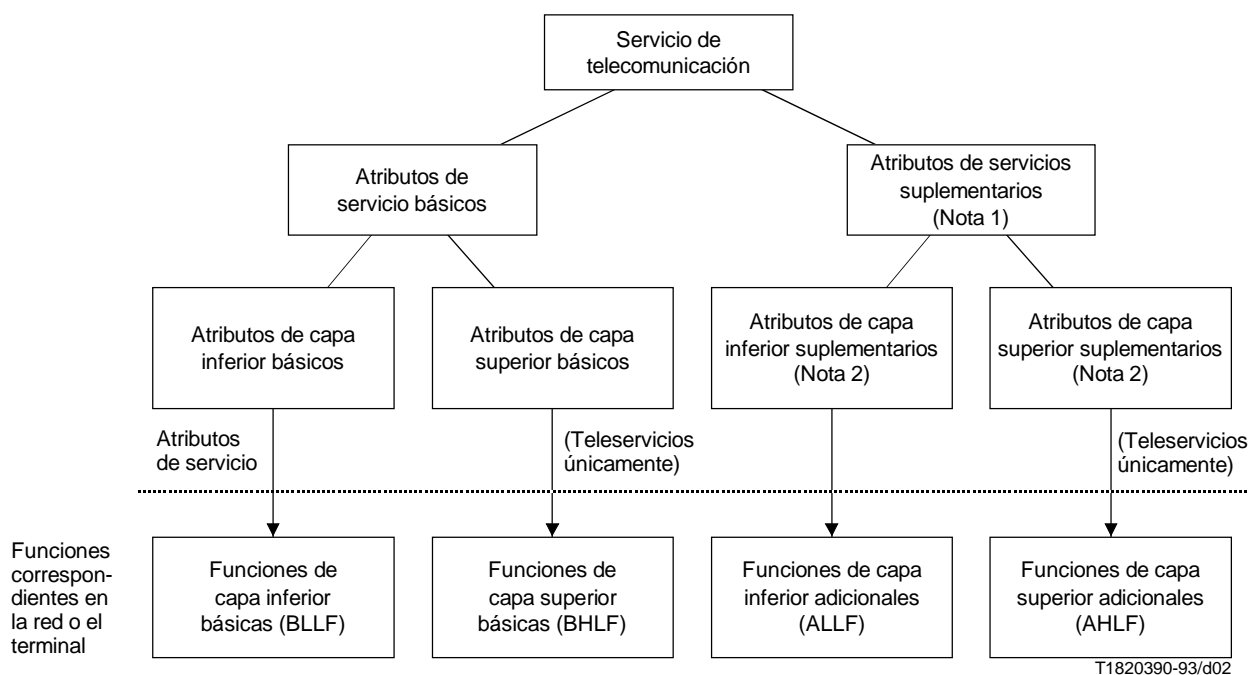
Servicio de telecomunicación

Atributos de servicio básicos

Atributos de servicios suplementarios (Nota 1)

Atributos de capa inferior básicos

Atributos de capa superior básicos

Atributos de capa inferior suplementarios (Nota 2)

Atributos de capa superior suplementarios (Nota 2)

Atributos de servicio

(Teleservicios únicamente)

(Teleservicios únicamente)

Funciones correspondientes en la red o el terminal

Funciones de capa inferior básicas (BLLF)

Funciones de capa superior básicas (BHLF)

Funciones de capa inferior adicionales (ALLF)

Funciones de capa superior adicionales (AHLF)

T1820390-93/d02